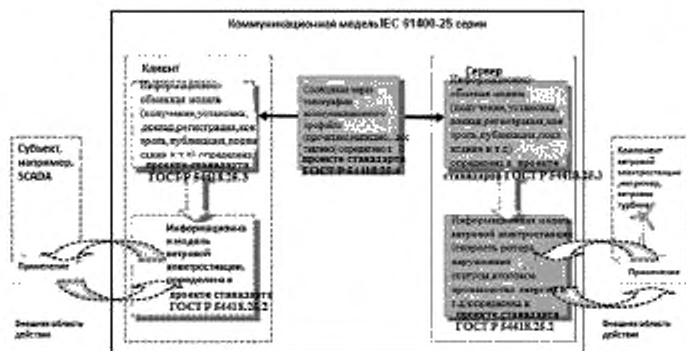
Коммуникационная модель IEC 61400-25 серии

Клиент

Информационно-обменная модель (получение, установка, доклад, регистрация, контроль, публикация, подписка и т. д.) определена в проекте стандарта ГОСТ Р 54418.25.3

Информационная модель ветровой электростанции, определена в проекте стандарта ГОСТ Р 54418.25.2

Сообщения через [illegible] профиль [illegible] определено в проекте стандарта ГОСТ Р 54418.25.4

Сервер

Информационно-обменная модель (получение, установка, доклад, регистрация, контроль, публикация, подписка и т. д.) определена в проекте стандарта ГОСТ Р 54418.25.3

Информационная модель ветровой электростанции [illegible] определена в проекте стандарта ГОСТ Р 54418.25.2

Субъект, например, SCADA

Применение

Внешняя область действия

Компонент ветровой электростанции, например, ветровая турбина

Применение

Внешняя область действия